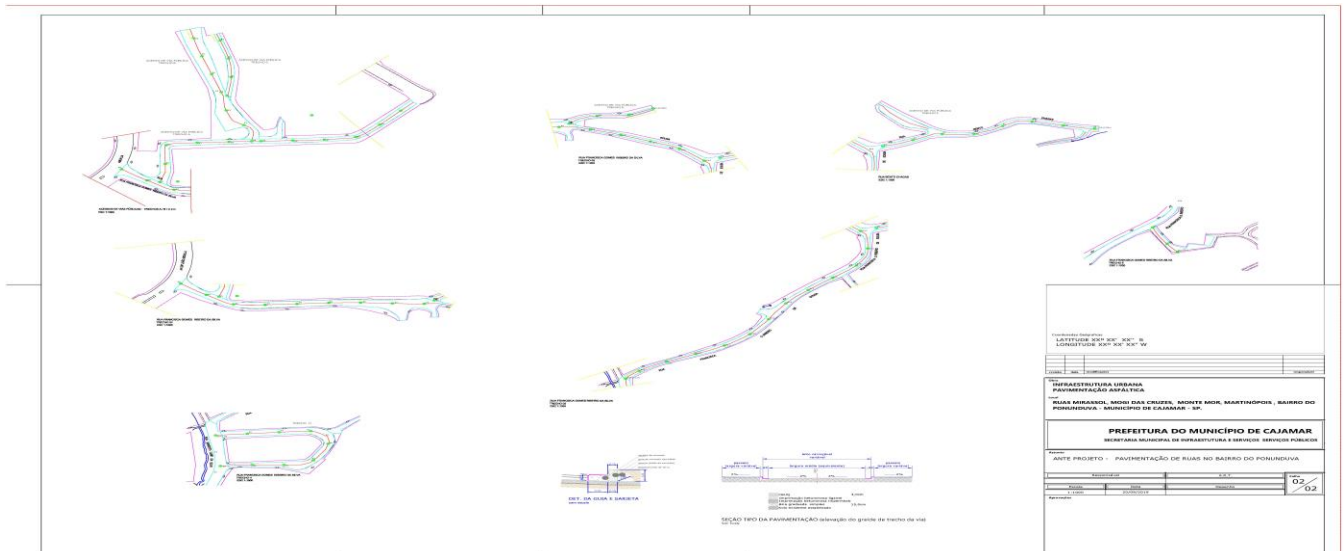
Coordenadas Geográficas
LATITUDE XX° XX' XX" S
LONGITUDE XX° XX' XX" W

INFRAESTRUTURA URBANA
PAVIMENTAÇÃO ASFÁLTICA

RUAS MIRASSOL, MOGI DAS CRUZES, MONTE MOR, MARTINÓPOIS, BAIRRO DO PONUNDUVA - MUNICÍPIO DE CAJAMAR - SP.

PREFEITURA DO MUNICÍPIO DE CAJAMAR
SECRETARIA MUNICIPAL DE INFRAESTRUTURA E SERVIÇOS SERVIÇOS PÚBLICOS

ANTE PROJETO - PAVIMENTAÇÃO DE RUAS NO BAIRRO DO PONUNDUVA

Folha
02/02

1:1000

DET. DA GUIA E SARJETA

SEÇÃO TIPO DA PAVIMENTAÇÃO (elevação do greide de trecho da via)

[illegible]